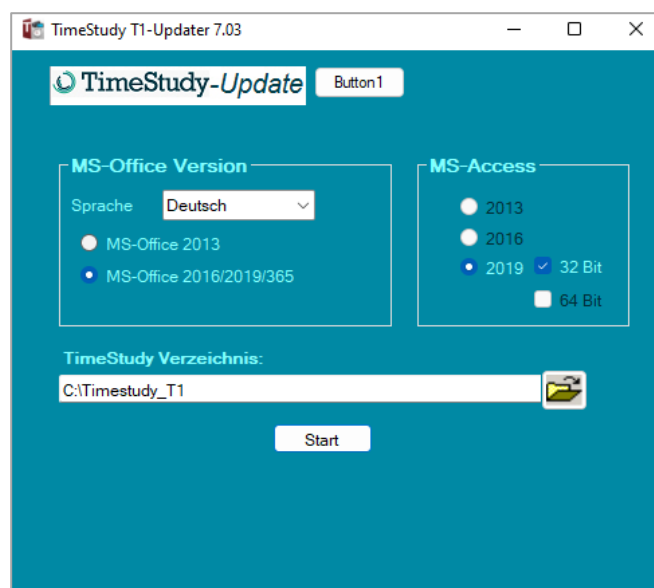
TimeStudy T1-Updater 7.03

TimeStudy-Update

Button1

MS-Office Version

Sprache

Deutsch

MS-Office 2013

MS-Office 2016/2019/365

MS-Access

2013

2016

2019

32 Bit

64 Bit

TimeStudy Verzeichnis:

C:\Timestudy_T1

Start